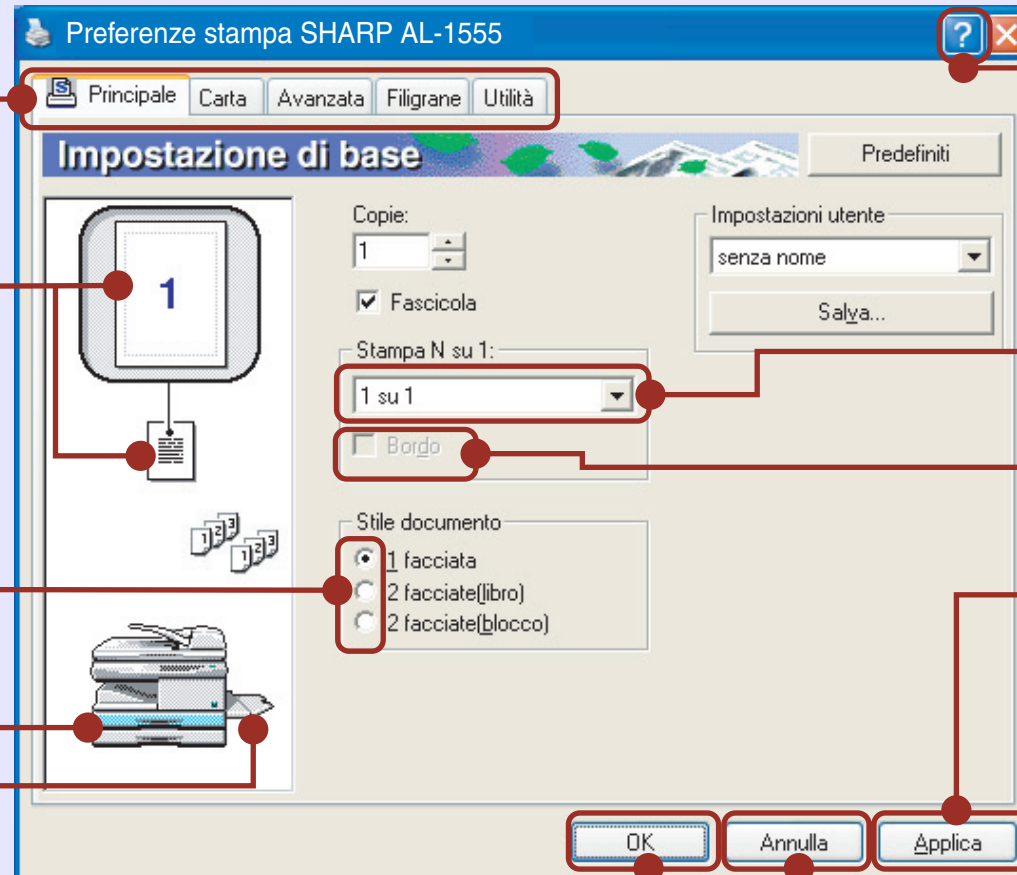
Preferenze stampa SHARP AL-1555

?

Principale | Carta | Avanzata | Filigrane | Utilità

Impostazione di base

Predefiniti

1

Copie:

1

Fascicola

Impostazioni utente

senza nome

Salva...

Stampa N su 1:

1 su 1

Bordo

Stile documento

1 facciata

2 facciate(libro)

2 facciate(blocco)

OK

Annulla

Applica